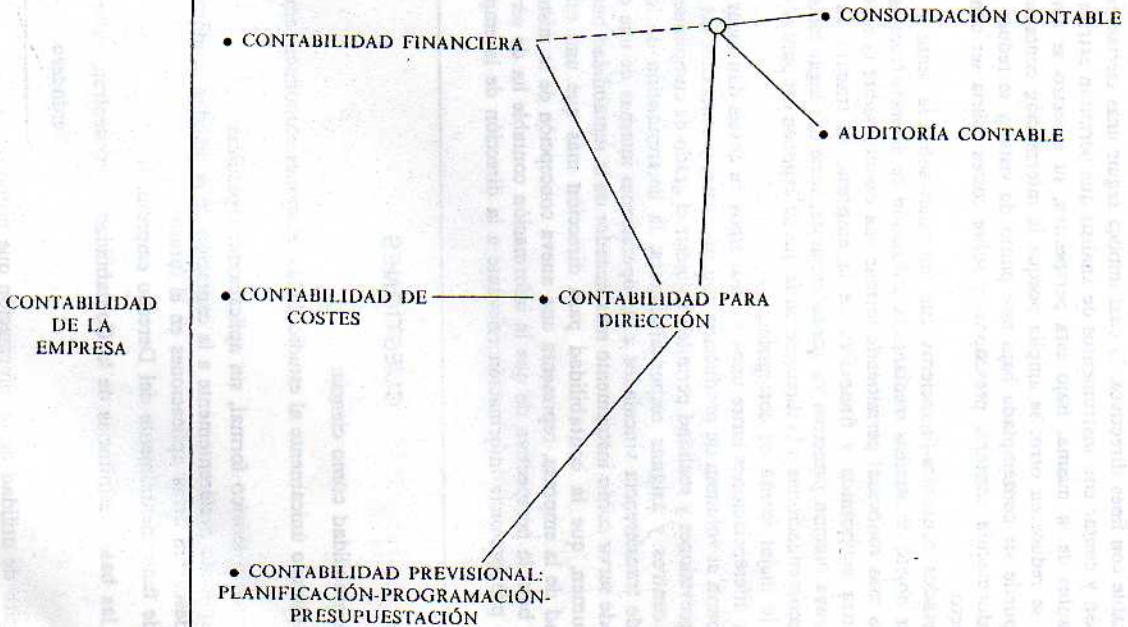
CONTABILIDAD DE LA EMPRESA

• CONTABILIDAD FINANCIERA

• CONSOLIDACIÓN CONTABLE

• AUDITORÍA CONTABLE

• CONTABILIDAD DE COSTES

• CONTABILIDAD PARA DIRECCIÓN

• CONTABILIDAD PREVISIONAL: PLANIFICACIÓN-PROGRAMACIÓN-PRESUPUESTACIÓN